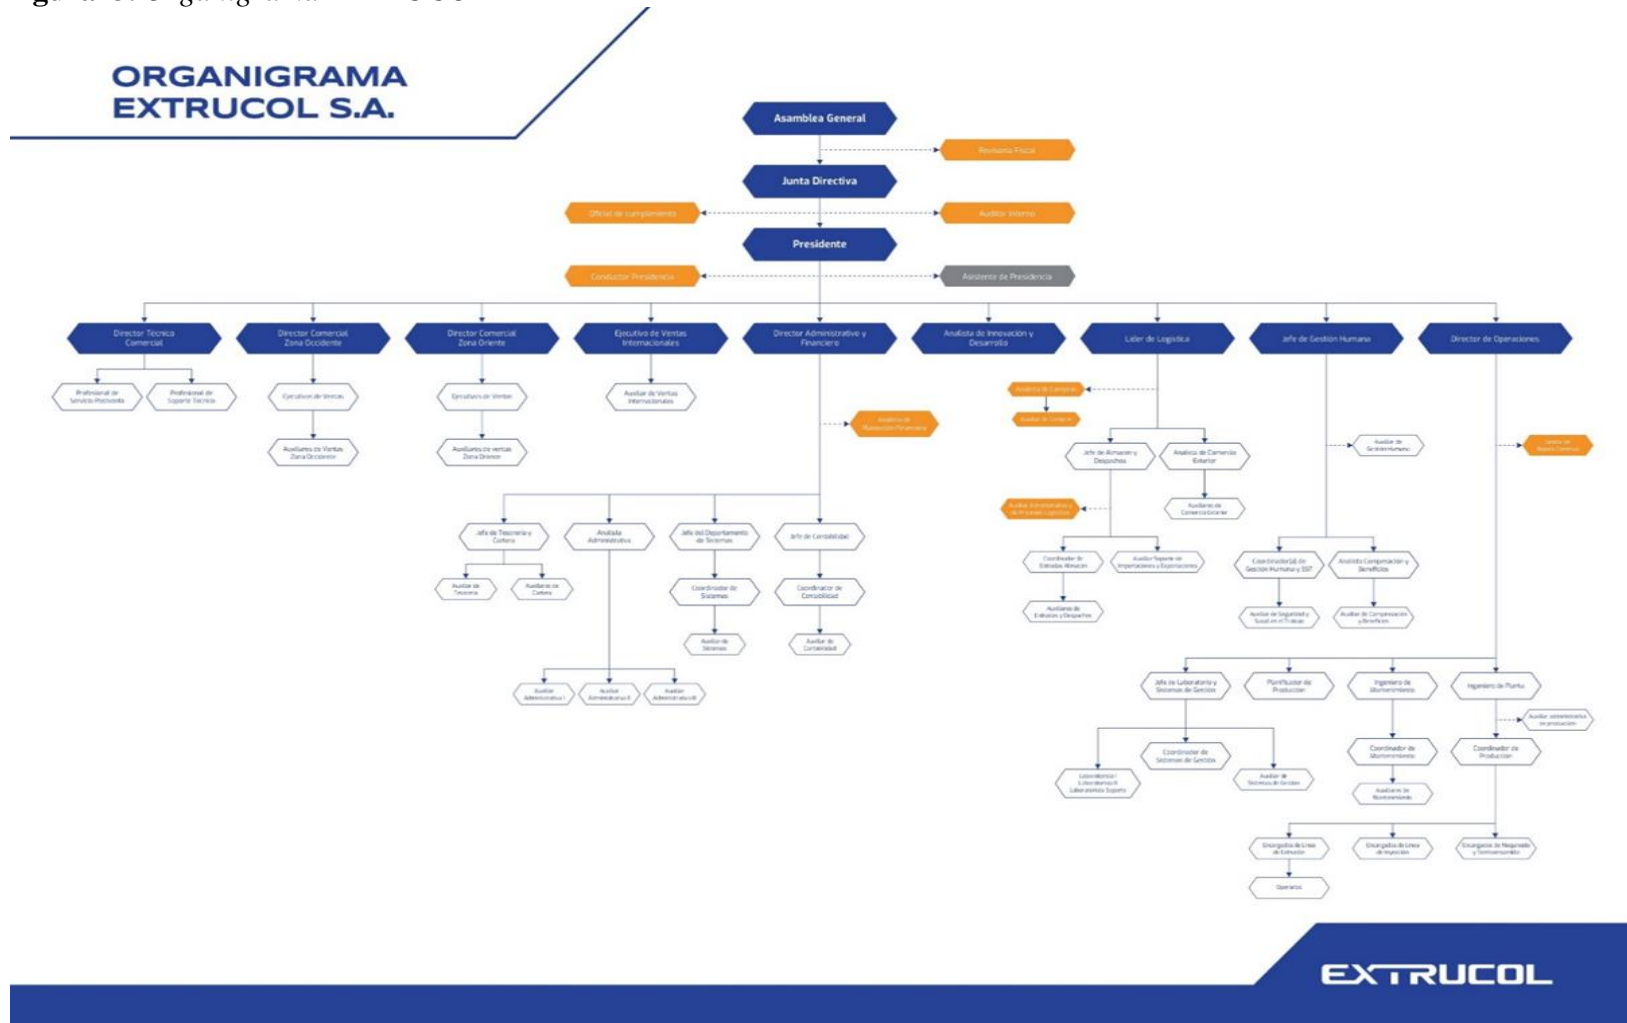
ORGANIGRAMA
EXTRUCOL S.A.

Asamblea General

Revisoría Fiscal

Junta Directiva

Oficial de cumplimiento

Auditor Interno

Presidente

Conductor Presidencia

Asistente de Presidencia

Director Técnico Comercial

Director Comercial Zona Occidente

Director Comercial Zona Oriente

Ejecutivo de Ventas Internacionales

Director Administrativo y Financiero

Analista de Innovación y Desarrollo

Líder de Logística

Jefe de Gestión Humana

Director de Operaciones

Profesional de Servicio Postventa

Profesional de Soporte Técnico

Ejecutivos de Ventas

Auxiliares de Ventas Zona Occidente

Ejecutivos de Ventas

Auxiliares de ventas Zona Oriente

Auxiliar de Ventas Internacionales

Analista de Planeación Financiera

Analista de Compras

Auxiliar de Compras

Jefe de Almacén y Despachos

Analista de Comercio Exterior

Auxiliar Administrativo y de Procesos Logísticos

Auxiliares de Comercio Exterior

Coordinador de Entradas Almacén

Auxiliar Soporte de Importaciones y Exportaciones

Auxiliares de Entradas y Despachos

Auxiliar de Gestión Humana

Coordinador(a) de Gestión Humana y SST

Analista Compensación y Beneficios

Auxiliar de Seguridad y Salud en el Trabajo

Auxiliar de Compensación y Beneficios

Analista de Negocio Comercial

Jefe de Tesorería y Cartera

Analista Administrativo

Jefe del Departamento de Sistemas

Jefe de Contabilidad

Auxiliar de Tesorería

Auxiliar de Cartera

Coordinador de Sistemas

Coordinador de Contabilidad

Auxiliar de Sistemas

Auxiliar de Contabilidad

Auxiliar Administrativo I

Auxiliar Administrativo II

Auxiliar Administrativo III

Jefe de Laboratorio y Sistemas de Gestión

Planificador de Producción

Ingeniero de Mantenimiento

Ingeniero de Planta

Auxiliar administrativo de producción

Laboratorista I Laboratorista II Laboratorista Soporte

Coordinador de Sistemas de Gestión

Auxiliar de Sistemas de Gestión

Coordinador de Mantenimiento

Auxiliares de Mantenimiento

Coordinador de Producción

Encargados de Línea de Extrusión

Encargados de Línea de Inyección

Encargados de Maquinado y Termoconformado

Operarios

EXTRUCOL